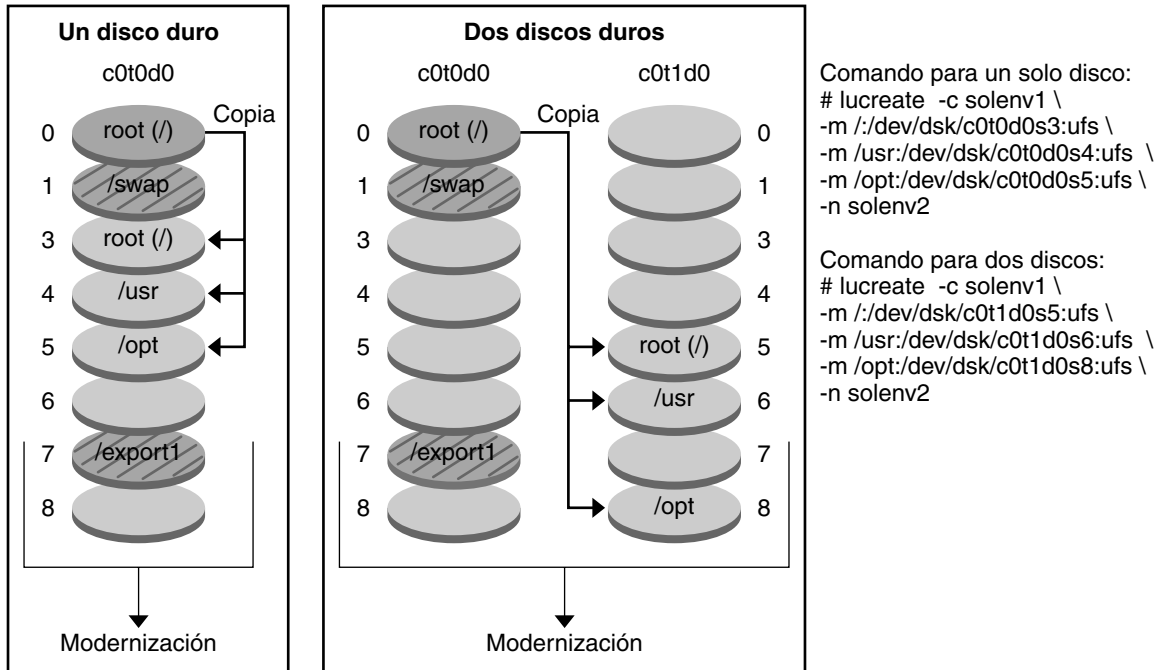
Un disco duro

c0t0d0

Copia

0 root (/)
1 /swap
3 root (/)
4 /usr
5 /opt
6
7 /export1
8

Modernización

Dos discos duros

c0t0d0

c0t1d0

Copia

0 root (/) 0
1 /swap 1
3 3
4 4
5 root (/) 5
6 /usr 6
7 /export1 7
8 /opt 8

Modernización

Comando para un solo disco:
# lucreate -c solenv1 \
-m /:/dev/dsk/c0t0d0s3:ufs \
-m /usr:/dev/dsk/c0t0d0s4:ufs \
-m /opt:/dev/dsk/c0t0d0s5:ufs \
-n solenv2

Comando para dos discos:
# lucreate -c solenv1 \
-m /:/dev/dsk/c0t1d0s5:ufs \
-m /usr:/dev/dsk/c0t1d0s6:ufs \
-m /opt:/dev/dsk/c0t1d0s8:ufs \
-n solenv2